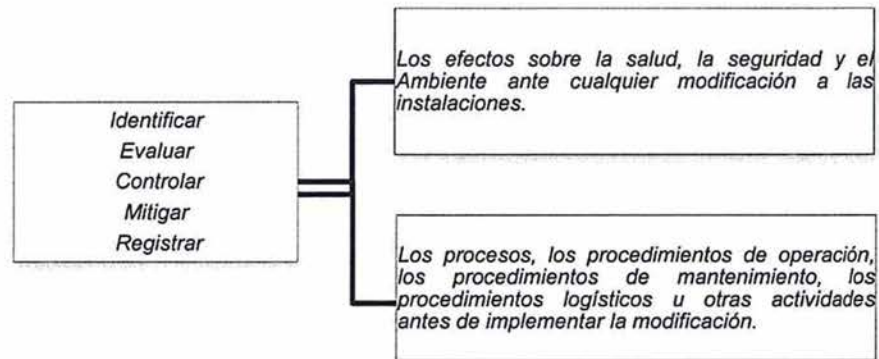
Identificar
Evaluar
Controlar
Mitigar
Registrar

Los efectos sobre la salud, la seguridad y el Ambiente ante cualquier modificación a las instalaciones.

Los procesos, los procedimientos de operación, los procedimientos de mantenimiento, los procedimientos logísticos u otras actividades antes de implementar la modificación.